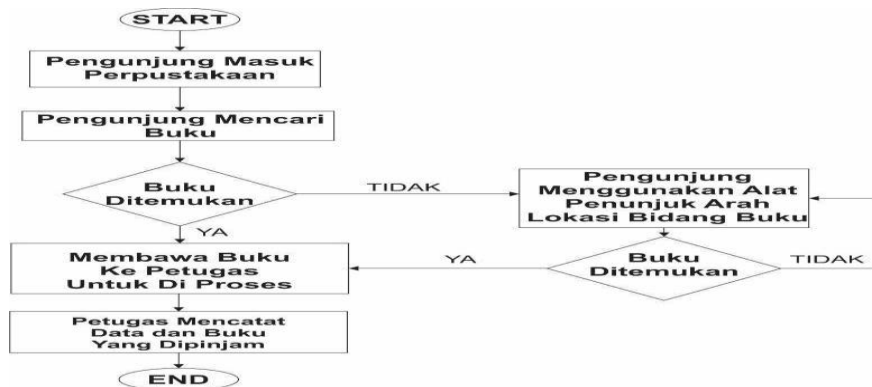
START

Pengunjung Masuk Perpustakaan

Pengunjung Mencari Buku

Buku Ditemukan

TIDAK

Pengunjung Menggunakan Alat Penunjuk Arah Lokasi Bidang Buku

YA

Membawa Buku Ke Petugas Untuk Di Proses

YA

Buku Ditemukan

TIDAK

Petugas Mencatat Data dan Buku Yang Dipinjam

END